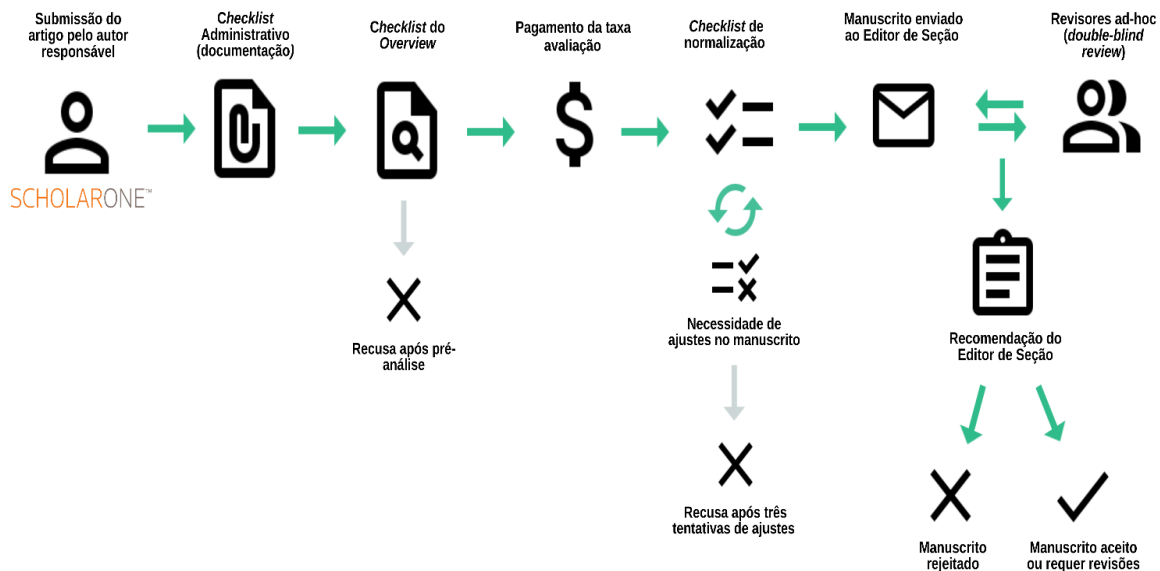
Submissão do artigo pelo autor responsável

SCHOLARONE™

*Checklist* Administrativo (documentação)

*Checklist* do *Overview*

Recusa após pré-análise

Pagamento da taxa avaliação

*Checklist* de normalização

Necessidade de ajustes no manuscrito

Recusa após três tentativas de ajustes

Manuscrito enviado ao Editor de Seção

Revisores ad-hoc (*double-blind review*)

Recomendação do Editor de Seção

Manuscrito rejeitado

Manuscrito aceito ou requer revisões